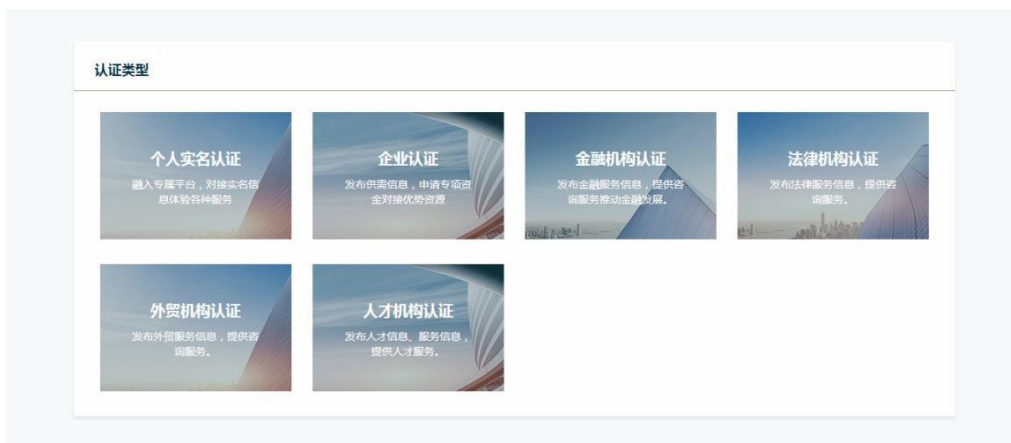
认证类型

个人实名认证
融入专属平台，对接实名信息体验各种服务

企业认证
发布供需信息，申请专项资金对接优势资源

金融机构认证
发布金融服务信息，提供咨询服务推动金融发展。

法律机构认证
发布法律服务信息，提供咨询服务。

外贸机构认证
发布外贸服务信息，提供咨询服务。

人才机构认证
发布人才信息、服务信息，提供人才服务。